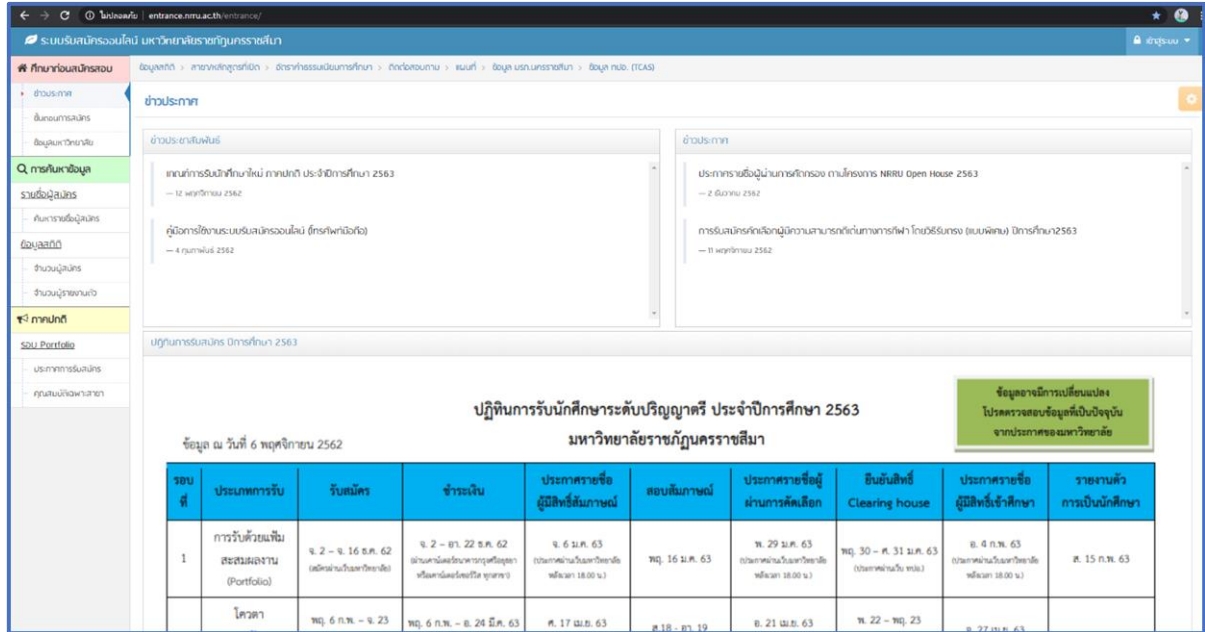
← → C ⓘ ไม่ปลอดภัย | entrance.nrru.ac.th/entrance/

ระบบรับสมัครออนไลน์ มหาวิทยาลัยราชภัฏนครราชสีมา

เข้าสู่ระบบ

ศึกษาก่อนสมัครสอบ
ข่าวประกาศ
ขั้นตอนการสมัคร
ข้อมูลมหาวิทยาลัย
การค้นหาข้อมูล
รายชื่อผู้สมัคร
ค้นหารายชื่อผู้สมัคร
ข้อมูลสถิติ
จำนวนผู้สมัคร
จำนวนผู้รายงานตัว
ภาคปกติ
รอบ Portfolio
ประกาศการรับสมัคร
คุณสมบัติเฉพาะสาขา

ข้อมูลสถิติ > สาขาหลักสูตรที่เปิด > อัตราค่าธรรมเนียมการศึกษา > ติดต่อสอบถาม > แผนที่ > ข้อมูล มรภ.นครราชสีมา > ข้อมูล ทปอ. (TCAS)

ข่าวประกาศ

ข่าวประชาสัมพันธ์

เกณฑ์การรับนักศึกษาใหม่ ภาคปกติ ประจำปีการศึกษา 2563
— 12 พฤศจิกายน 2562

คู่มือการใช้งานระบบรับสมัครออนไลน์ (โทรศัพท์มือถือ)
— 4 กุมภาพันธ์ 2562

ข่าวประกาศ

ประกาศรายชื่อผู้ผ่านการคัดกรอง ตามโครงการ NRRU Open House 2563
— 2 ธันวาคม 2562

การรับสมัครคัดเลือกผู้มีความสามารถดีเด่นทางการกีฬา โดยวิธีรับตรง (แบบพิเศษ) ปีการศึกษา2563
— 11 พฤศจิกายน 2562

ปฏิทินการรับสมัคร ปีการศึกษา 2563

ปฏิทินการรับนักศึกษาระดับปริญญาตรี ประจำปีการศึกษา 2563
มหาวิทยาลัยราชภัฏนครราชสีมา

ข้อมูล ณ วันที่ 6 พฤศจิกายน 2562

ข้อมูลอาจมีการเปลี่ยนแปลง โปรดตรวจสอบข้อมูลที่เป็นปัจจุบัน จากประกาศของมหาวิทยาลัย

| รอบที่ | ประเภทการรับ | รับสมัคร | ชำระเงิน | ประกาศรายชื่อผู้มีสิทธิ์สัมภาษณ์ | สอบสัมภาษณ์ | ประกาศรายชื่อผู้ผ่านการคัดเลือก | ยืนยันสิทธิ์ Clearing house | ประกาศรายชื่อผู้มีสิทธิ์เข้าศึกษา | รายงานตัวการเป็นนักศึกษา |
|---|---|---|---|---|---|---|---|---|---|
| 1 | การรับด้วยแฟ้มสะสมผลงาน (Portfolio) | จ. 2 – จ. 16 ธ.ค. 62 (สมัครผ่านเว็บมหาวิทยาลัย) | จ. 2 – อา. 22 ธ.ค. 62 (ผ่านเคาน์เตอร์ธนาคารกรุงศรีอยุธยา หรือเคาน์เตอร์เซอร์วิส ทุกสาขา) | จ. 6 ม.ค. 63 (ประกาศผ่านเว็บมหาวิทยาลัย หลังเวลา 18.00 น.) | พฤ. 16 ม.ค. 63 | พ. 29 ม.ค. 63 (ประกาศผ่านเว็บมหาวิทยาลัย หลังเวลา 18.00 น.) | พฤ. 30 – ศ. 31 ม.ค. 63 (ประกาศผ่านเว็บ ทปอ.) | อ. 4 ก.พ. 63 (ประกาศผ่านเว็บมหาวิทยาลัย หลังเวลา 18.00 น.) | ส. 15 ก.พ. 63 |
| | โควตา | พฤ. 6 ก.พ. – จ. 23 | พฤ. 6 ก.พ. – อ. 24 มี.ค. 63 | ศ. 17 เม.ย. 63 | ส.18 – อา. 19 | อ. 21 เม.ย. 63 | พ. 22 – พฤ. 23 | อ. 27 เม.ย. 63 | |